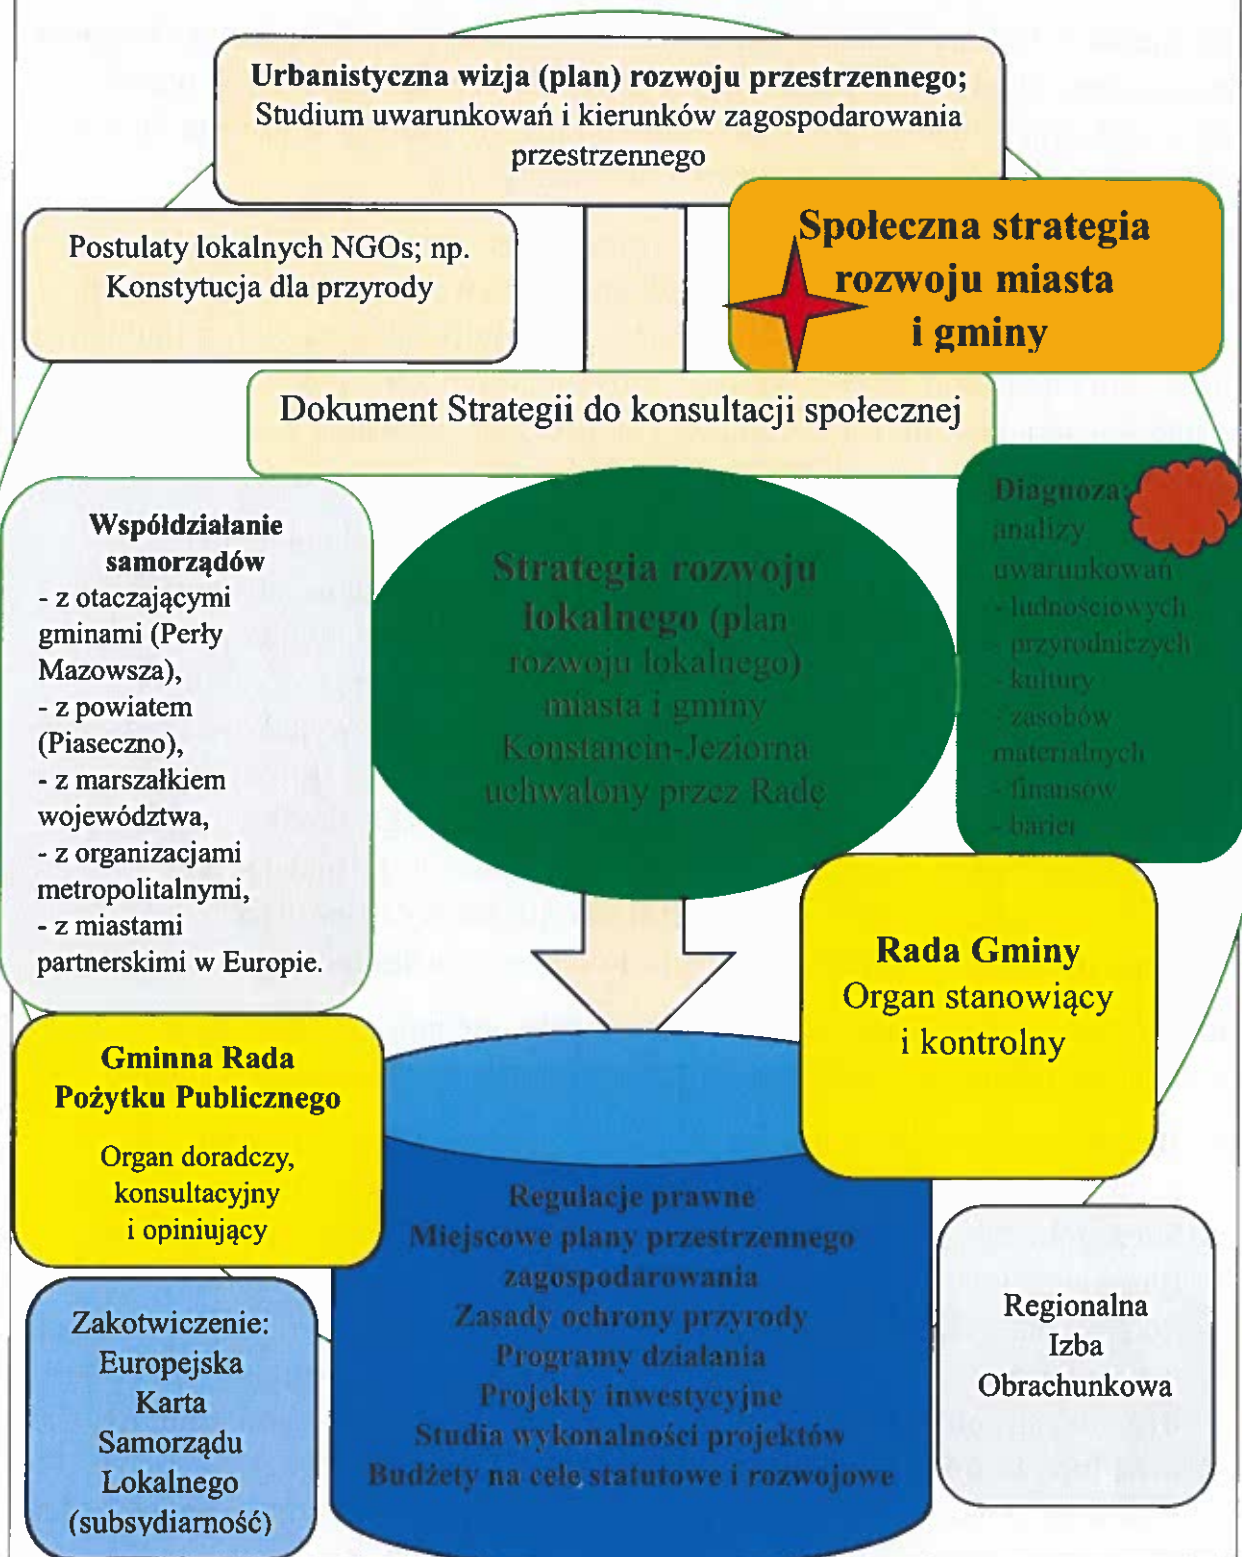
Urbanistyczna wizja (plan) rozwoju przestrzennego; Studium uwarunkowań i kierunków zagospodarowania przestrzennego

Postulaty lokalnych NGOs; np. Konstytucja dla przyrody

Społeczna strategia rozwoju miasta i gminy

Dokument Strategii do konsultacji społecznej

Współdziałanie samorządów
- z otaczającymi gminami (Perły Mazowsza),
- z powiatem (Piaseczno),
- z marszałkiem województwa,
- z organizacjami metropolitalnymi,
- z miastami partnerskimi w Europie.

Strategia rozwoju lokalnego (plan rozwoju lokalnego) miasta i gminy Konstancin-Jeziorna uchwalony przez Radę

Diagnoza: analizy uwarunkowań
- ludnościowych
- przyrodniczych
- kultury
- zasobów materialnych
- finansów
- barier

Rada Gminy
Organ stanowiący i kontrolny

Gminna Rada Pożytku Publicznego
Organ doradczy, konsultacyjny i opiniujący

Regulacje prawne
Miejscowe plany przestrzennego zagospodarowania
Zasady ochrony przyrody
Programy działania
Projekty inwestycyjne
Studia wykonalności projektów
Budżety na cele statutowe i rozwojowe

Regionalna Izba Obrachunkowa

Zakotwiczenie: Europejska Karta Samorządu Lokalnego (subsydiarność)